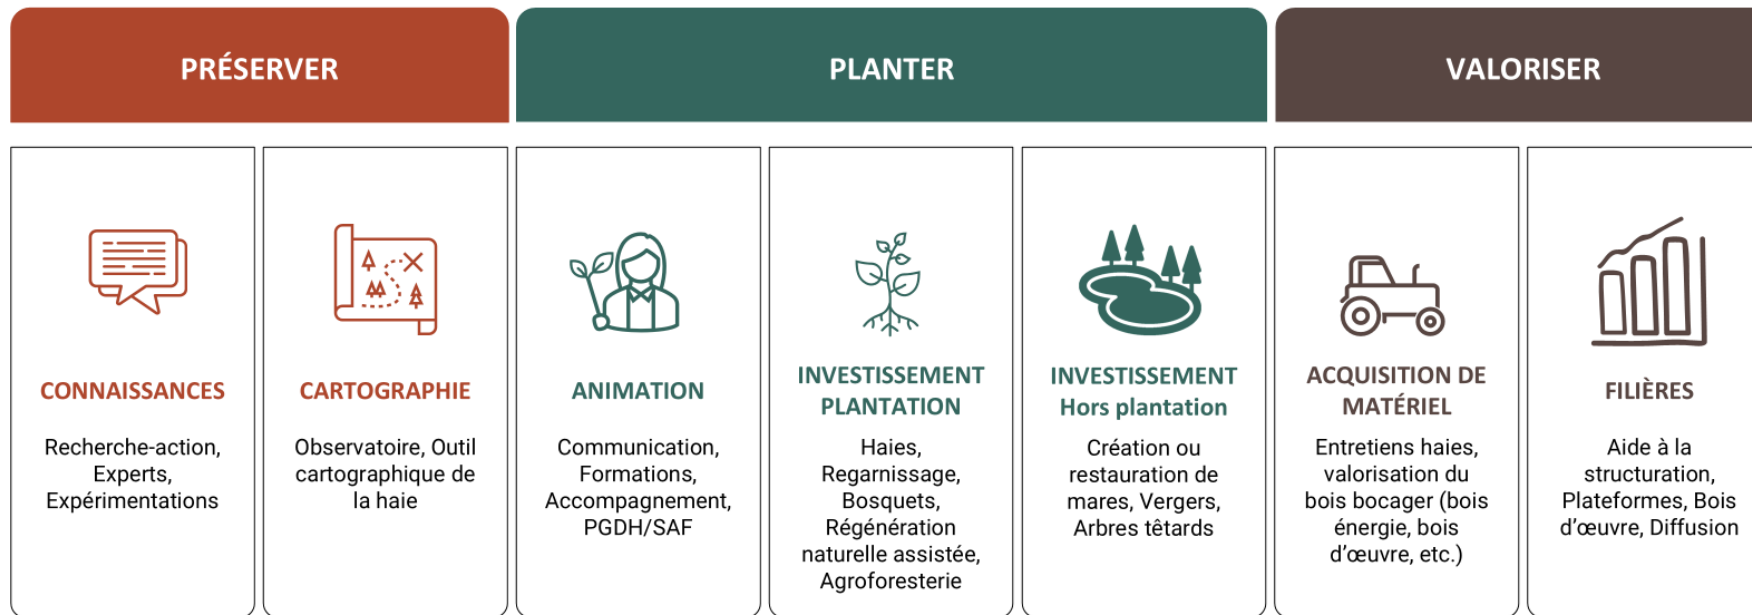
PRÉSERVER

PLANTER

VALORISER

CONNAISSANCES

Recherche-action, Experts, Expérimentations

CARTOGRAPHIE

Observatoire, Outil cartographique de la haie

ANIMATION

Communication, Formations, Accompagnement, PGDH/SAF

INVESTISSEMENT PLANTATION

Haies, Regarnissage, Bosquets, Régénération naturelle assistée, Agroforesterie

INVESTISSEMENT Hors plantation

Création ou restauration de mares, Vergers, Arbres têtards

ACQUISITION DE MATÉRIEL

Entretiens haies, valorisation du bois bocager (bois énergie, bois d'œuvre, etc.)

FILIÈRES

Aide à la structuration, Plateformes, Bois d'œuvre, Diffusion